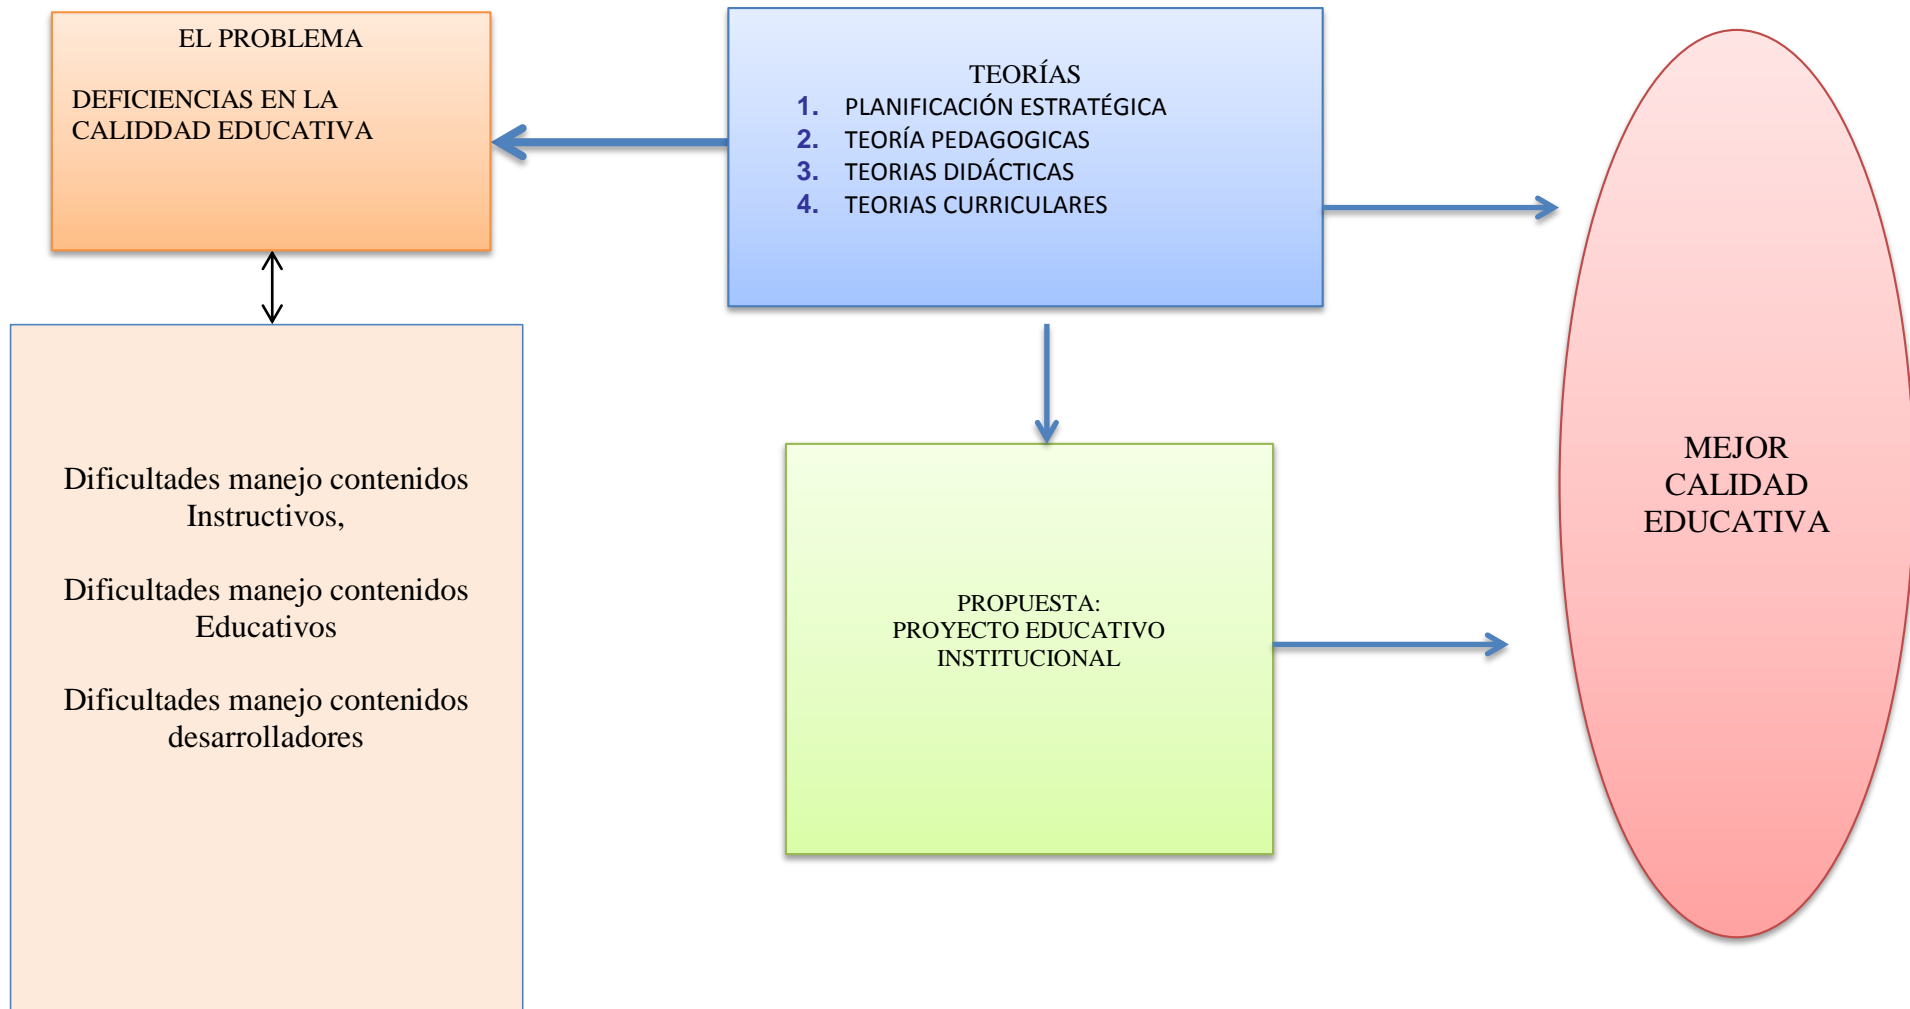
EL PROBLEMA

DEFICIENCIAS EN LA CALIDDAD EDUCATIVA

TEORÍAS
1. PLANIFICACIÓN ESTRATÉGICA
2. TEORÍA PEDAGOGICAS
3. TEORIAS DIDÁCTICAS
4. TEORIAS CURRICULARES

MEJOR CALIDAD EDUCATIVA

Dificultades manejo contenidos Instructivos,

Dificultades manejo contenidos Educativos

Dificultades manejo contenidos desarrolladores

PROPUESTA:
PROYECTO EDUCATIVO INSTITUCIONAL